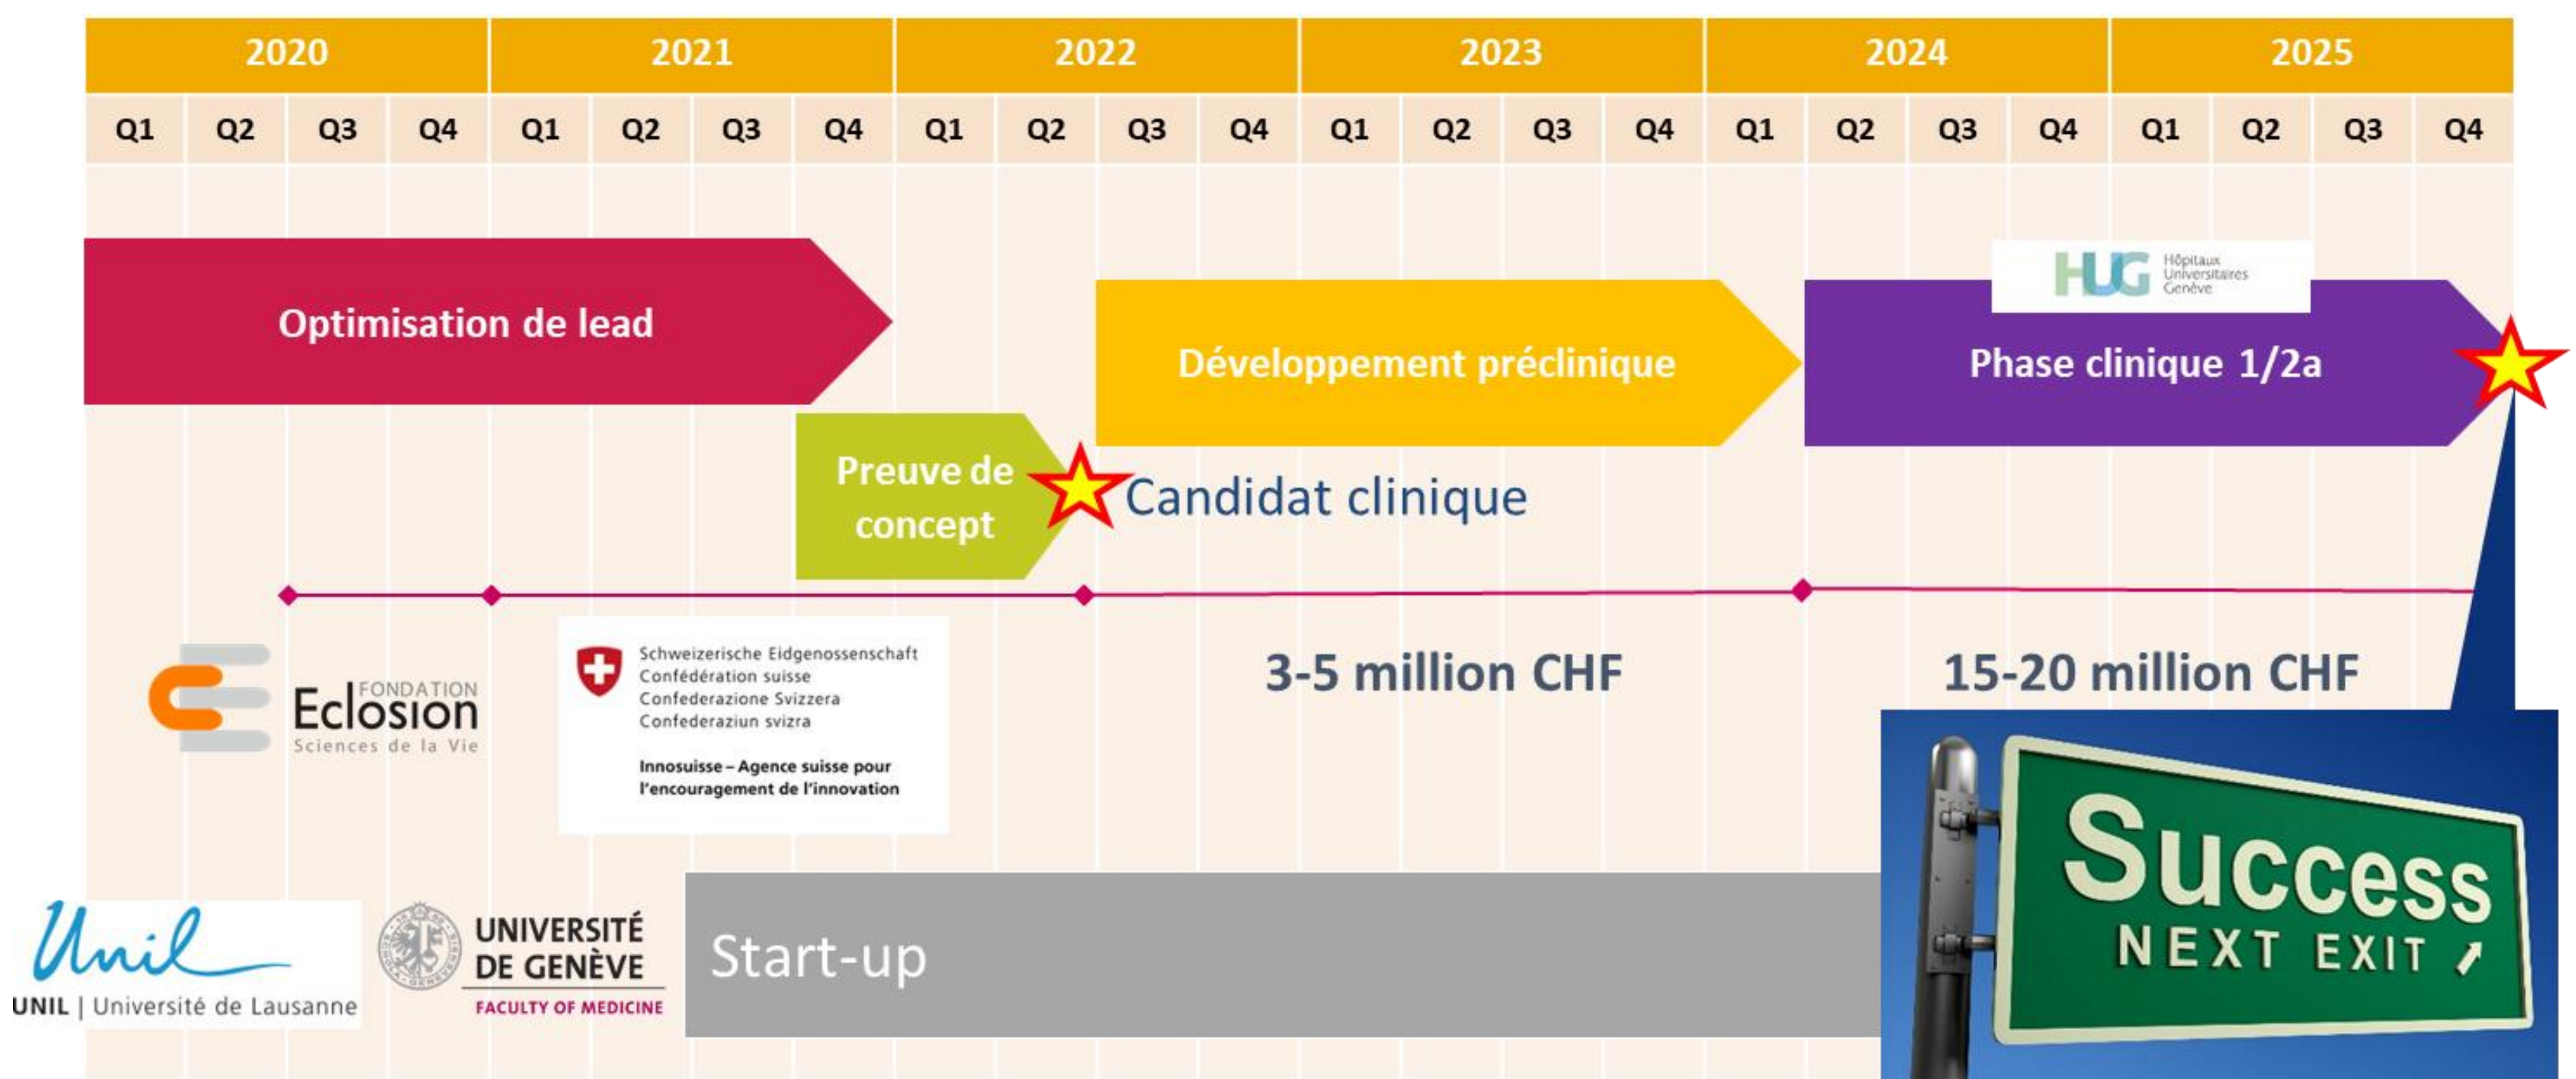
| 2020 | | | | 2021 | | | | 2022 | | | | 2023 | | | | 2024 | | | | 2025 | | | |
|---|---|---|---|---|---|---|---|---|---|---|---|---|---|---|---|---|---|---|---|---|---|---|---|
| Q1 | Q2 | Q3 | Q4 | Q1 | Q2 | Q3 | Q4 | Q1 | Q2 | Q3 | Q4 | Q1 | Q2 | Q3 | Q4 | Q1 | Q2 | Q3 | Q4 | Q1 | Q2 | Q3 | Q4 |

Optimisation de lead

HUG Hôpitaux Universitaires Genève

Développement préclinique

Phase clinique 1/2a

Preuve de concept

Candidat clinique

FONDATION Eclosion Sciences de la Vie

Schweizerische Eidgenossenschaft
Confédération suisse
Confederazione Svizzera
Confederaziun svizra

Innosuisse – Agence suisse pour l'encouragement de l'innovation

3-5 million CHF

15-20 million CHF

Unil
UNIL | Université de Lausanne

UNIVERSITÉ DE GENÈVE
FACULTY OF MEDICINE

Start-up

Success
NEXT EXIT